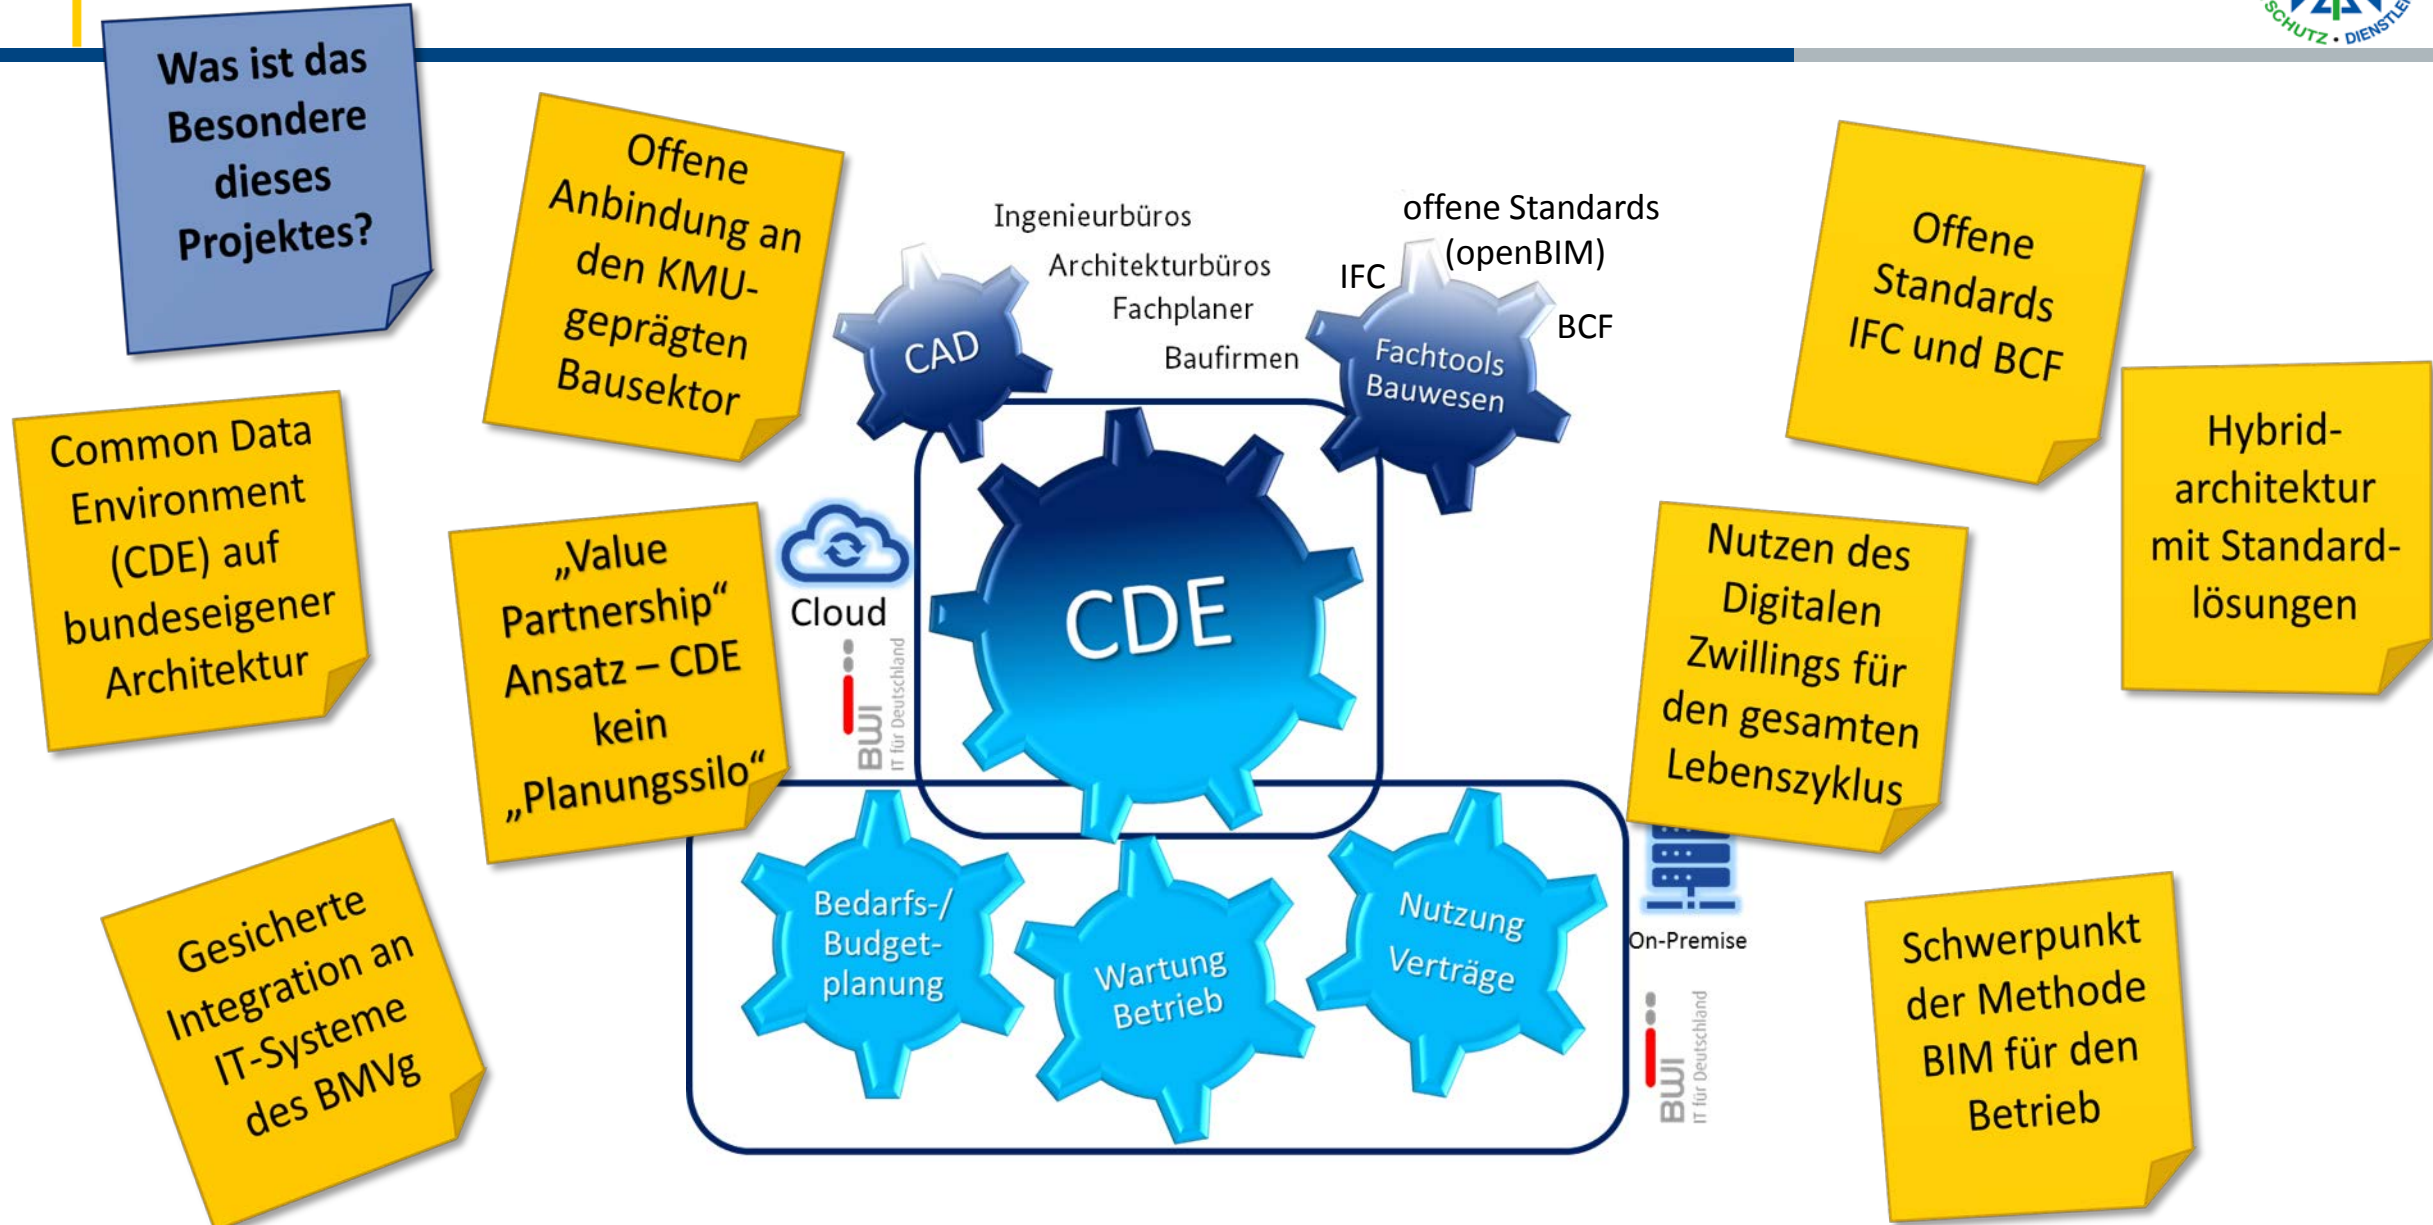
Was ist das Besondere dieses Projektes?

Offene Anbindung an den KMU-geprägten Bausektor

Common Data Environment (CDE) auf bundeseigener Architektur

„Value Partnership“ Ansatz – CDE kein „Planungssilo“

Gesicherte Integration an IT-Systeme des BMVg

Ingenieurbüros
Architekturbüros
Fachplaner
Baufirmen

offene Standards (openBIM)
IFC
BCF

CAD

Fachtools Bauwesen

CDE

Cloud

BWI IT für Deutschland

Bedarfs-/ Budget-planung

Wartung Betrieb

Nutzung Verträge

On-Premise

BWI IT für Deutschland

Offene Standards IFC und BCF

Hybrid-architektur mit Standard-lösungen

Nutzen des Digitalen Zwillings für den gesamten Lebenszyklus

Schwerpunkt der Methode BIM für den Betrieb

SCHUTZ • DIENSTL